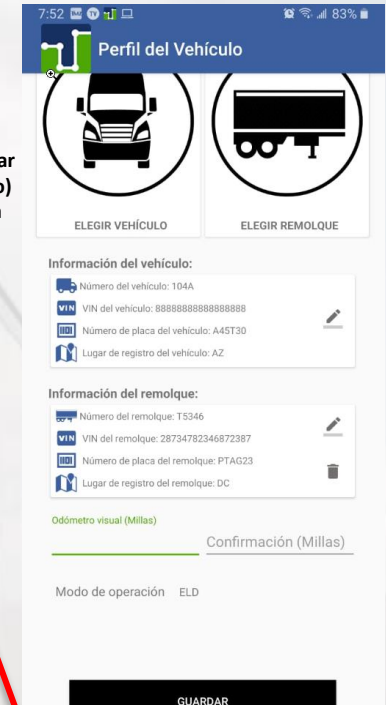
ar
o)

7:52 83%

Perfil del Vehículo

ELEGIR VEHÍCULO

ELEGIR REMOLQUE

Información del vehículo:

Número del vehículo: 104A

VIN del vehículo: 88888888888888888

Número de placa del vehículo: A45T30

Lugar de registro del vehículo: AZ

Información del remolque:

Número del remolque: T5346

VIN del remolque: 28734782346872387

Número de placa del remolque: PTAG23

Lugar de registro del remolque: DC

Odómetro visual (Millas)

Confirmación (Millas)

Modo de operación ELD

GUARDAR